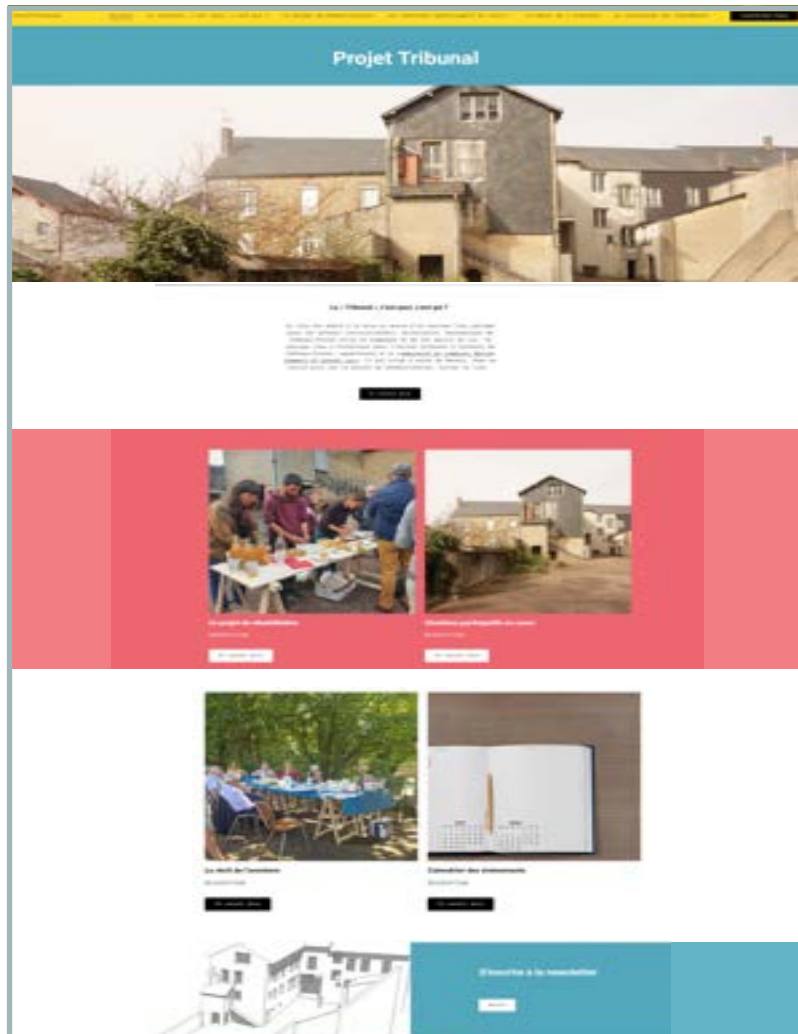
Projet Tribunal

Le « Tribunal », c'est quoi, c'est qui ?

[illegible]

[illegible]

Le projet de réhabilitation

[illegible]

Chantiers participatifs en cours

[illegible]

Le récit de l'aventure

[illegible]

Calendrier des événements

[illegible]

S'inscrire à la newsletter